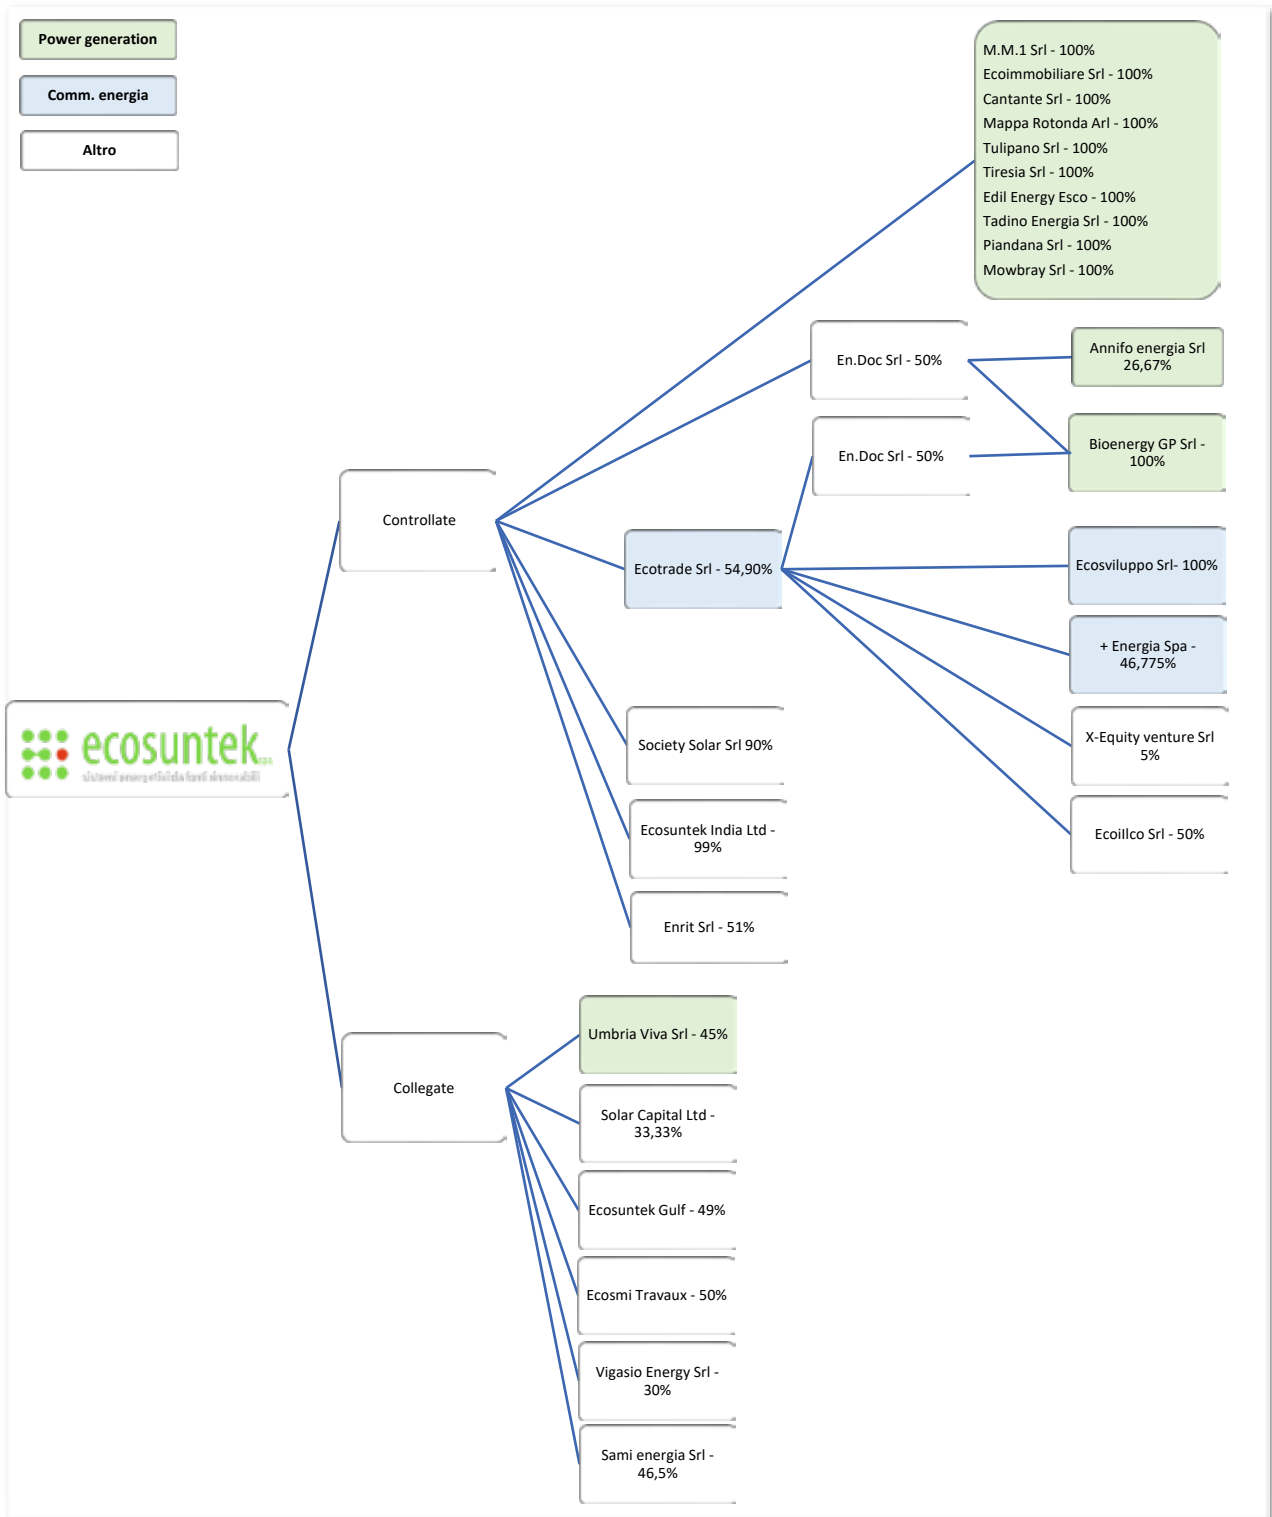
Power generation

Comm. energia

Altro

M.M.1 Srl - 100%
Ecoimmobiliare Srl - 100%
Cantante Srl - 100%
Mappa Rotonda Arl - 100%
Tulipano Srl - 100%
Tiresia Srl - 100%
Edil Energy Esco - 100%
Tadino Energia Srl - 100%
Piandana Srl - 100%
Mowbray Srl - 100%

En.Doc Srl - 50%

Annifo energia Srl 26,67%

En.Doc Srl - 50%

Bioenergy GP Srl - 100%

Controllate

Ecotrade Srl - 54,90%

Ecosviluppo Srl- 100%

+ Energia Spa - 46,775%

ecosuntek spa
sistemi energetici da fonti rinnovabili

Society Solar Srl 90%

X-Equity venture Srl 5%

Ecoillco Srl - 50%

Ecosuntek India Ltd - 99%

Enrit Srl - 51%

Umbria Viva Srl - 45%

Collegate

Solar Capital Ltd - 33,33%

Ecosuntek Gulf - 49%

Ecosmi Travaux - 50%

Vigasio Energy Srl - 30%

Sami energia Srl - 46,5%